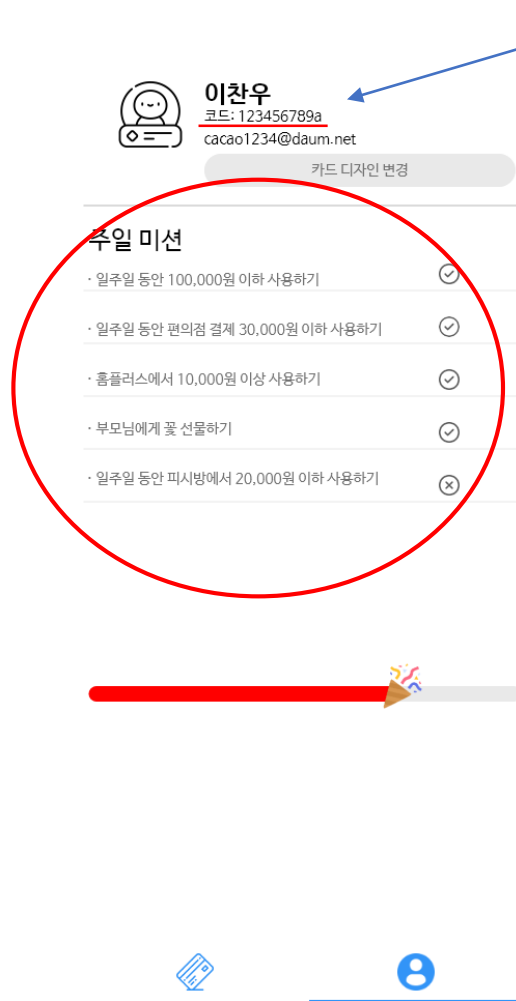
이찬우
코드: 123456789a
cacao1234@daum.net

카드 디자인 변경

주일 미션

· 일주일 동안 100,000원 이하 사용하기

· 일주일 동안 편의점 결제 30,000원 이하 사용하기

· 홈플러스에서 10,000원 이상 사용하기

· 부모님에게 꽃 선물하기

· 일주일 동안 피시방에서 20,000원 이하 사용하기